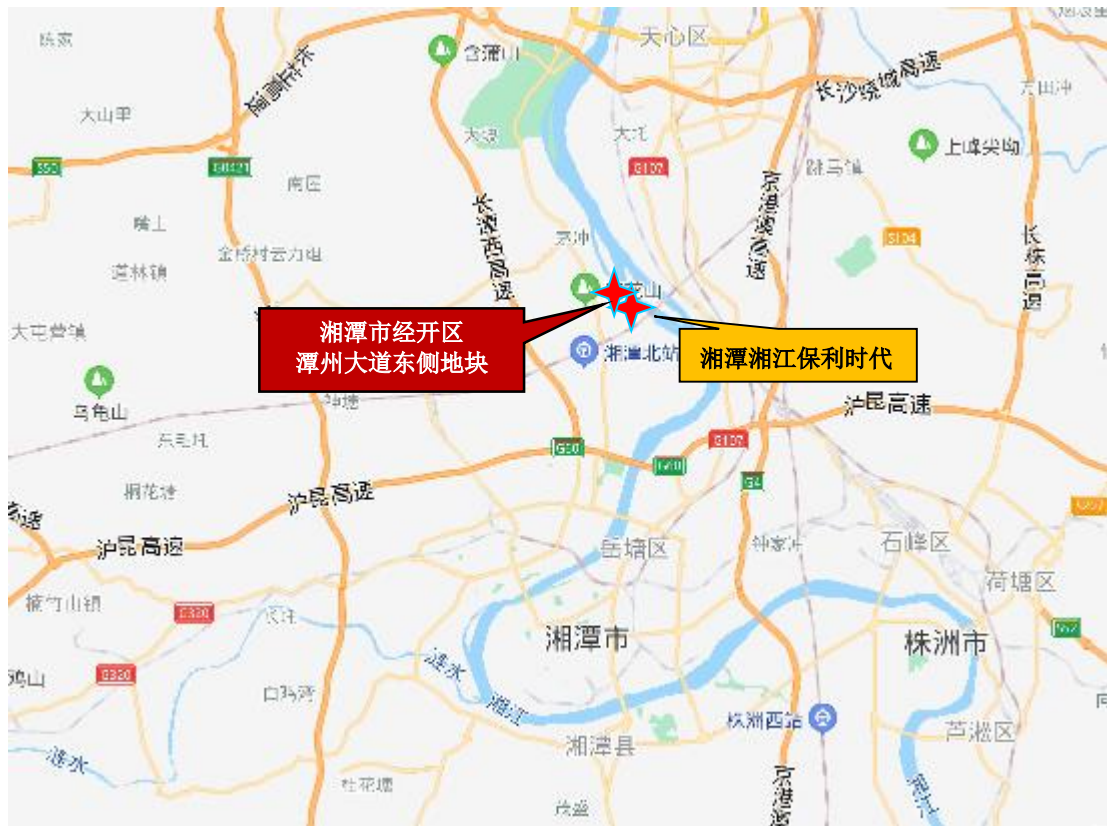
天心区
含浦山
长沙绕城高速
大山冲
大山里
长韶高速
上坤尖岭
G4021
大托
G107
跳马镇
南区
京港澳高速
S104
长株高速
长湘高速
湘潭市经开区
潭州大道东侧地块
湘潭湘江保利时代
湘潭北站
乌龟山
沪昆高速
G60
G320
G4
沪昆高速
岳塘区
石峰区
荷塘区
湘潭市
株洲市
湘潭县
株洲西站
芦淞区
涟水
湘江
G320
G320
京港澳高速
湘江